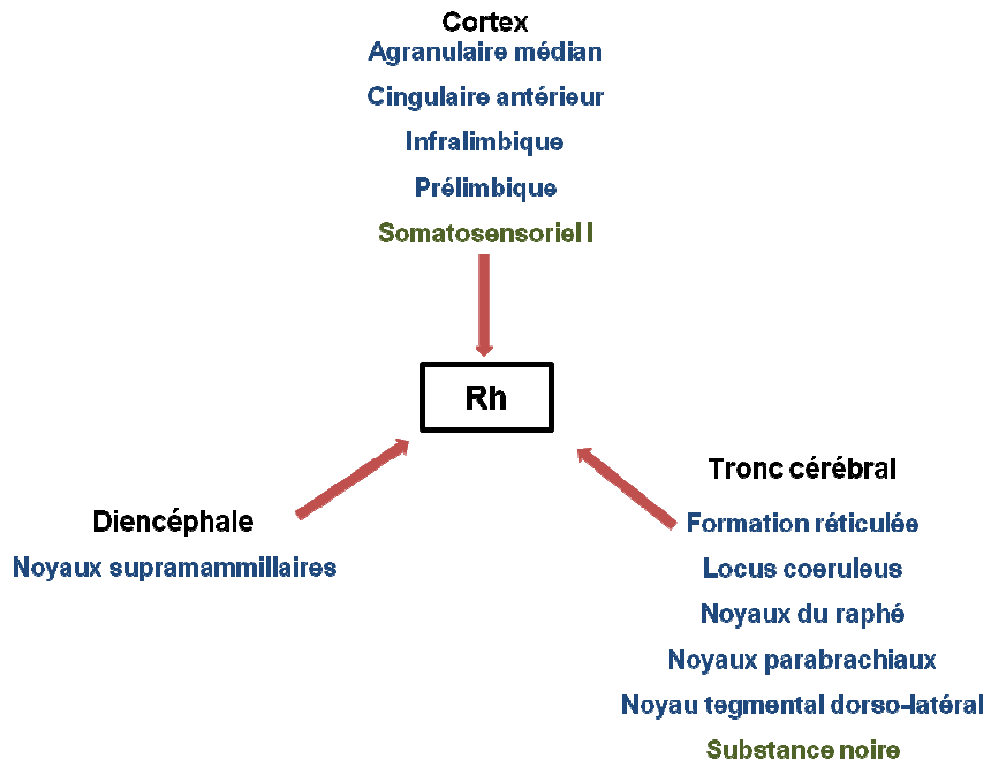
Cortex
Agranulaire médian
Cingulaire antérieur
Infralimbique
Prélimbique
Somatosensoriel I

Rh

Diencéphale
Noyaux supramammillaires

Tronc cérébral
Formation réticulée
Locus coeruleus
Noyaux du raphé
Noyaux parabrachiaux
Noyau tegmental dorso-latéral
Substance noire